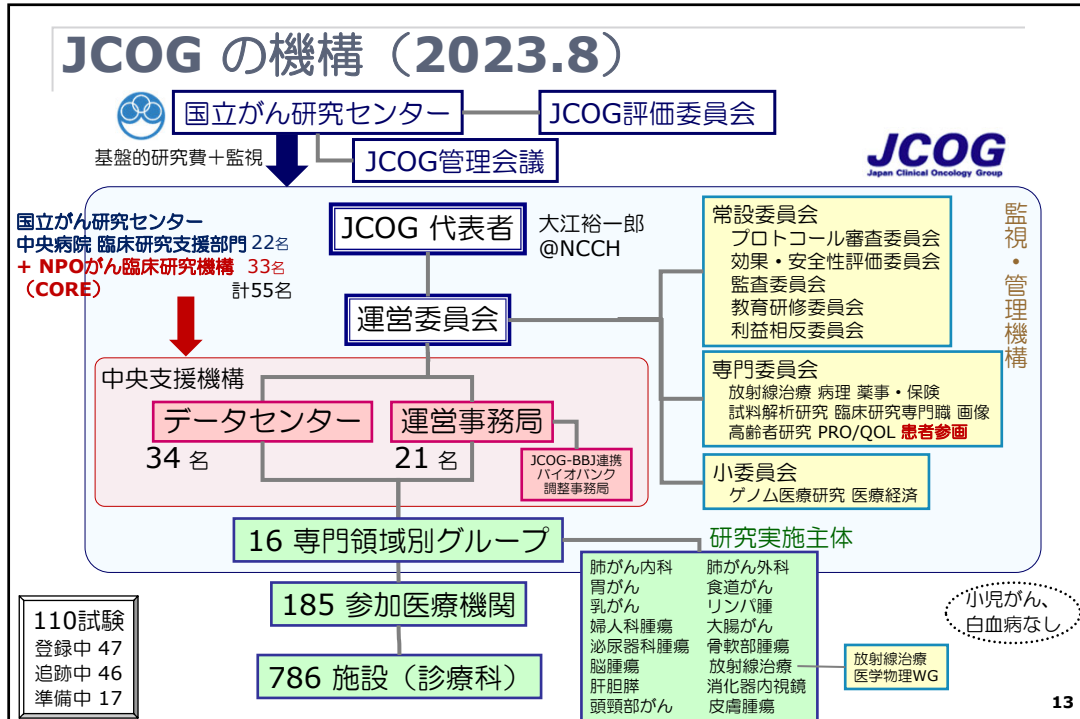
JCOG の機構（2023.8）

国立がん研究センター

JCOG評価委員会

基盤的研究費＋監視

JCOG管理会議

JCOG
Japan Clinical Oncology Group

国立がん研究センター
中央病院 臨床研究支援部門 22名
＋ NPOがん臨床研究機構 33名
（CORE）
計55名

JCOG 代表者

大江裕一郎
@NCCH

運営委員会

常設委員会
プロトコール審査委員会
効果・安全性評価委員会
監査委員会
教育研修委員会
利益相反委員会

監視・管理機構

専門委員会
放射線治療 病理 薬事・保険
試料解析研究 臨床研究専門職 画像
高齢者研究 PRO/QOL 患者参画

小委員会
ゲノム医療研究 医療経済

中央支援機構

データセンター
34 名

運営事務局
21 名

JCOG-BBJ連携
バイオバンク
調整事務局

16 専門領域別グループ

研究実施主体

肺がん内科
肺がん外科
胃がん
食道がん
乳がん
リンパ腫
婦人科腫瘍
大腸がん
泌尿器科腫瘍
骨軟部腫瘍
脳腫瘍
放射線治療
肝胆膵
消化器内視鏡
頭頸部がん
皮膚腫瘍

放射線治療
医学物理WG

小児がん、
白血病なし

185 参加医療機関

786 施設（診療科）

110試験
登録中 47
追跡中 46
準備中 17

13